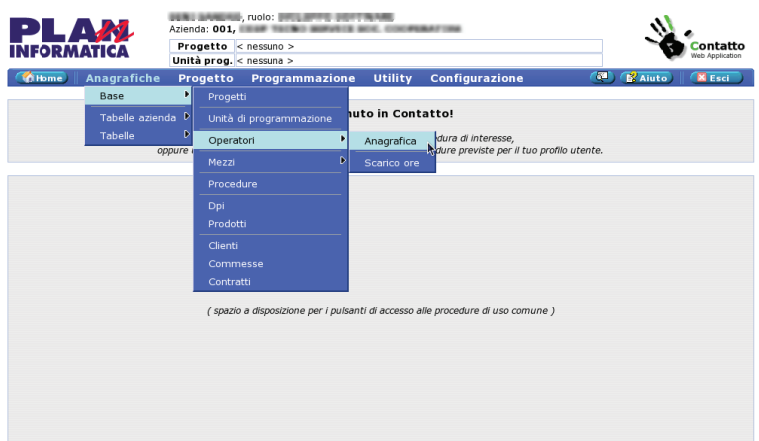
PLAN INFORMATICA

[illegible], ruolo: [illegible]
Azienda: 001, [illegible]

| Progetto | < nessuno > |
|---|---|
| Unità prog. | < nessuna > |

Contatto
Web Application

Home | Anagrafiche | Progetto | Programmazione | Utility | Configurazione | Aiuto | Esci

Base
Tabelle azienda
Tabelle

Progetti
Unità di programmazione
Operatori
Mezzi
Procedure
Dpi
Prodotti
Clienti
Commesse
Contratti

Anagrafica
Scarico ore

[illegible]nuto in Contatto!
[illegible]dura di interesse,
oppure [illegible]dure previste per il tuo profilo utente.

( spazio a disposizione per i pulsanti di accesso alle procedure di uso comune )